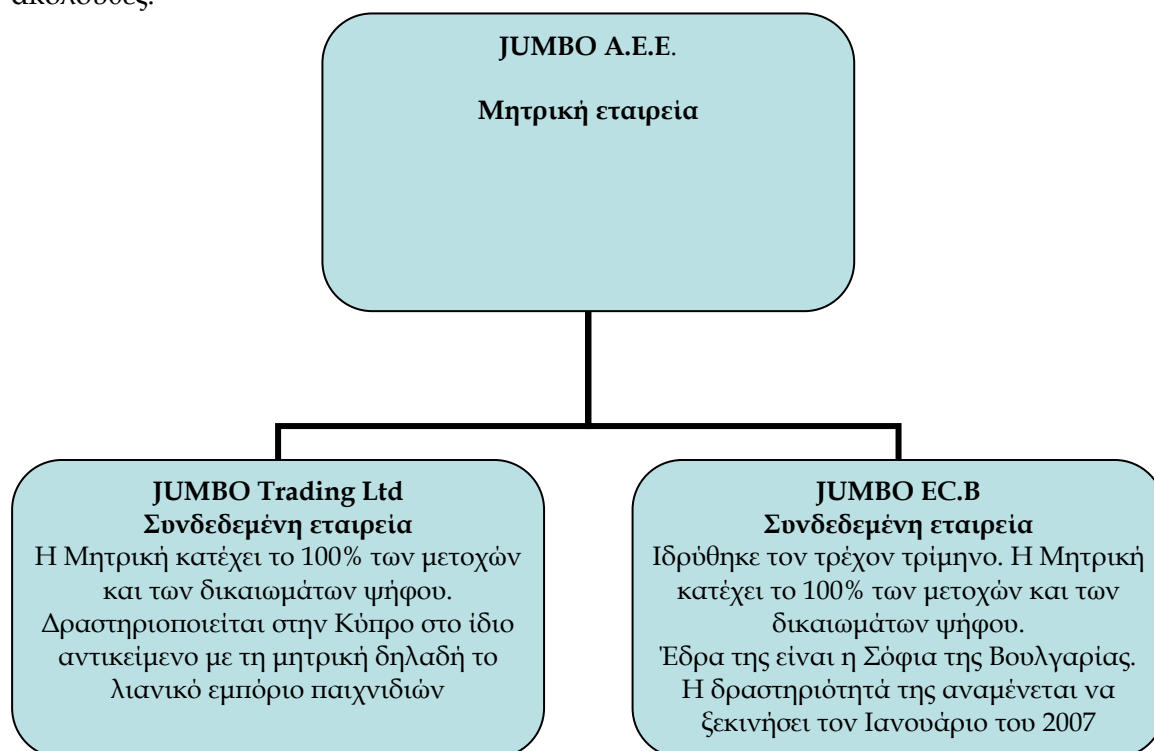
ακολούθως.

JUMBO A.E.E.

Μητρική εταιρεία

JUMBO Trading Ltd
Συνδεδεμένη εταιρεία
Η Μητρική κατέχει το 100% των μετοχών και των δικαιωμάτων ψήφου. Δραστηριοποιείται στην Κύπρο στο ίδιο αντικείμενο με τη μητρική δηλαδή το λιανικό εμπόριο παιχνιδιών

JUMBO EC.B
Συνδεδεμένη εταιρεία
Ιδρύθηκε τον τρέχον τρίμηνο. Η Μητρική κατέχει το 100% των μετοχών και των δικαιωμάτων ψήφου.
Έδρα της είναι η Σόφια της Βουλγαρίας. Η δραστηριότητά της αναμένεται να ξεκινήσει τον Ιανουάριο του 2007